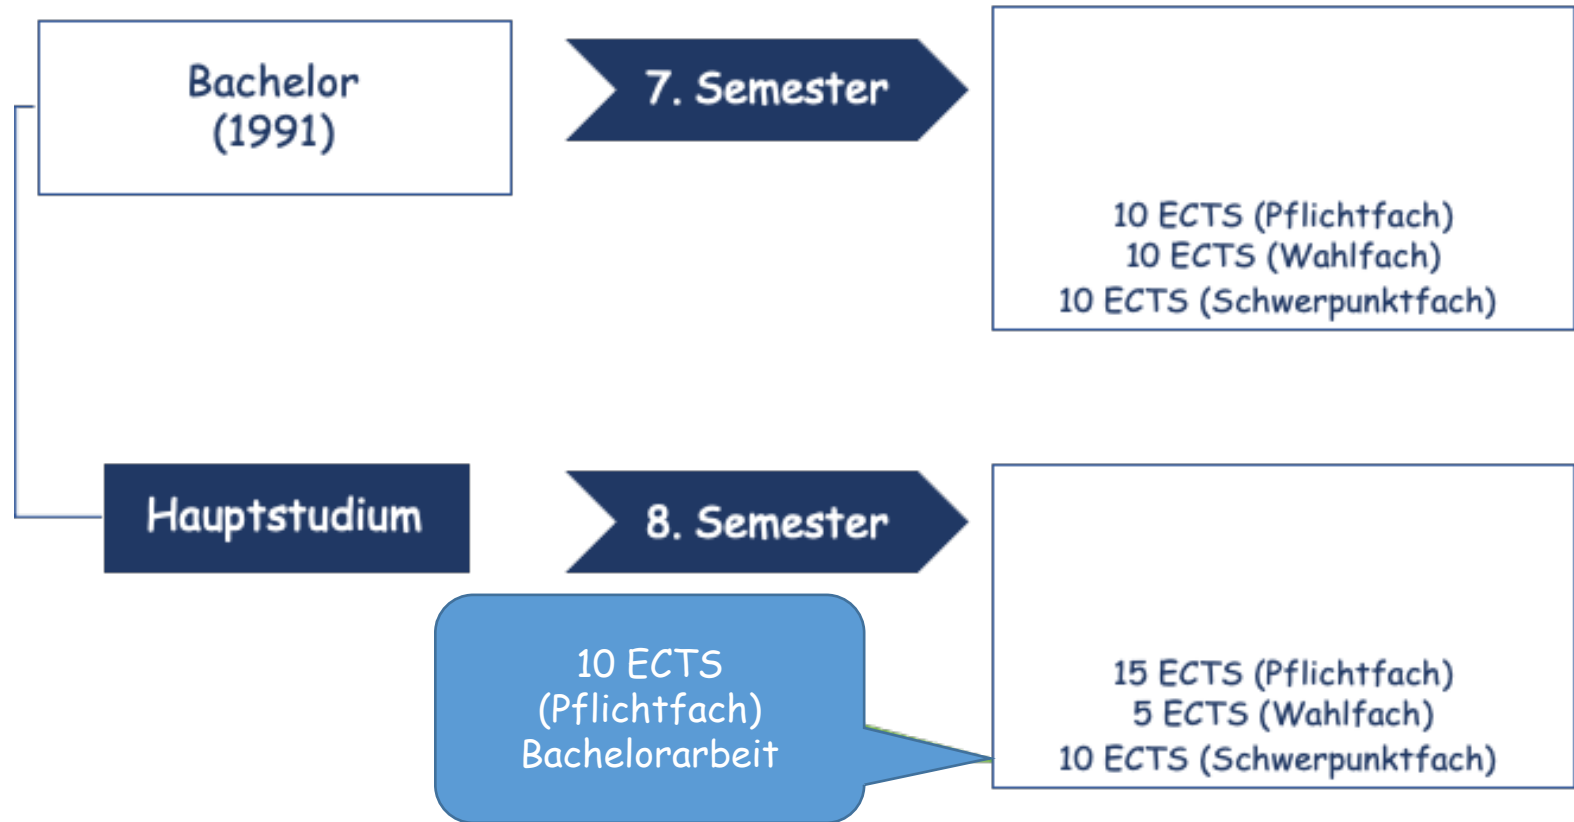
Bachelor
(1991)

7. Semester

10 ECTS (Pflichtfach)
10 ECTS (Wahlfach)
10 ECTS (Schwerpunktfach)

Hauptstudium

8. Semester

10 ECTS
(Pflichtfach)
Bachelorarbeit

15 ECTS (Pflichtfach)
5 ECTS (Wahlfach)
10 ECTS (Schwerpunktfach)